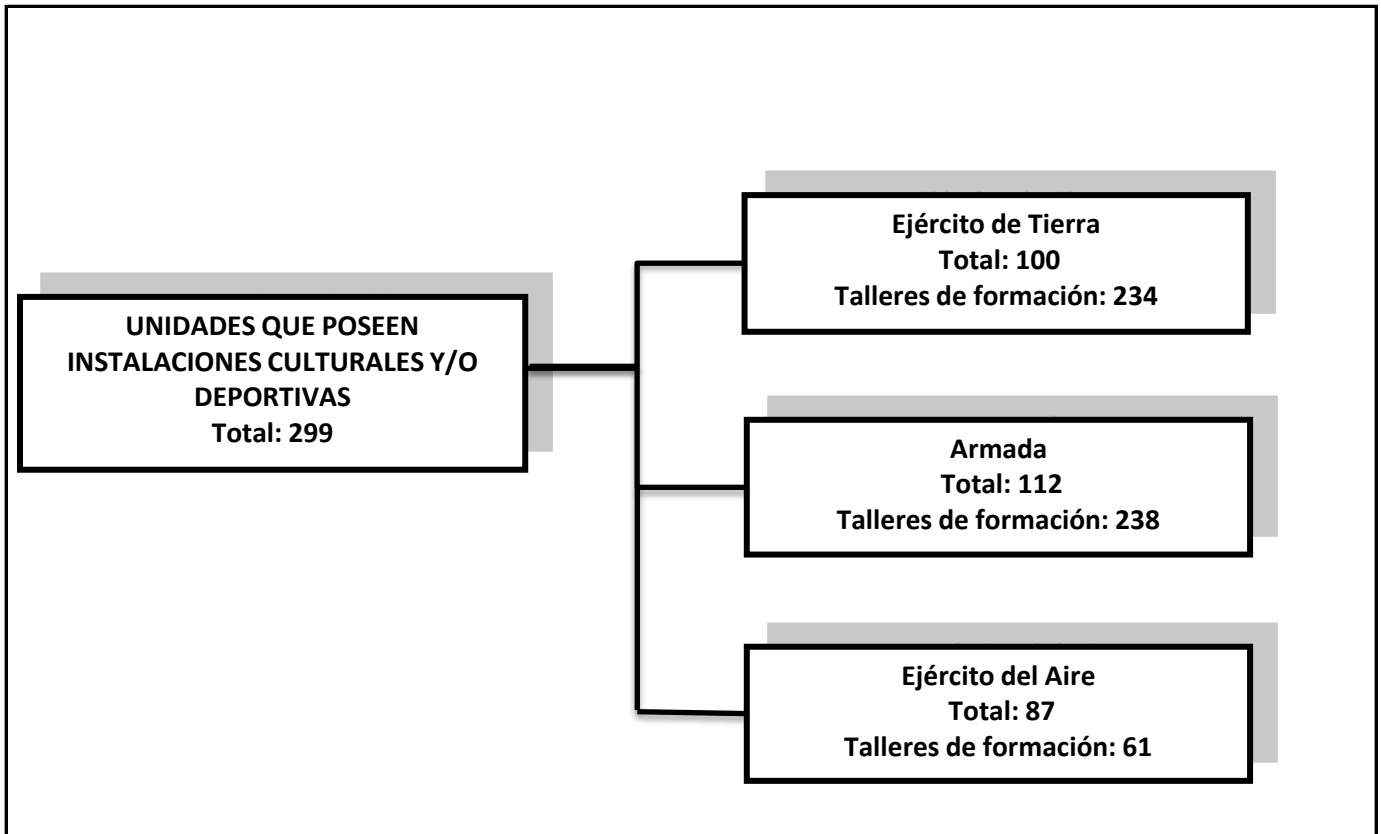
UNIDADES QUE POSEEN INSTALACIONES CULTURALES Y/O DEPORTIVAS
Total: 299

Ejército de Tierra
Total: 100
Talleres de formación: 234

Armada
Total: 112
Talleres de formación: 238

Ejército del Aire
Total: 87
Talleres de formación: 61